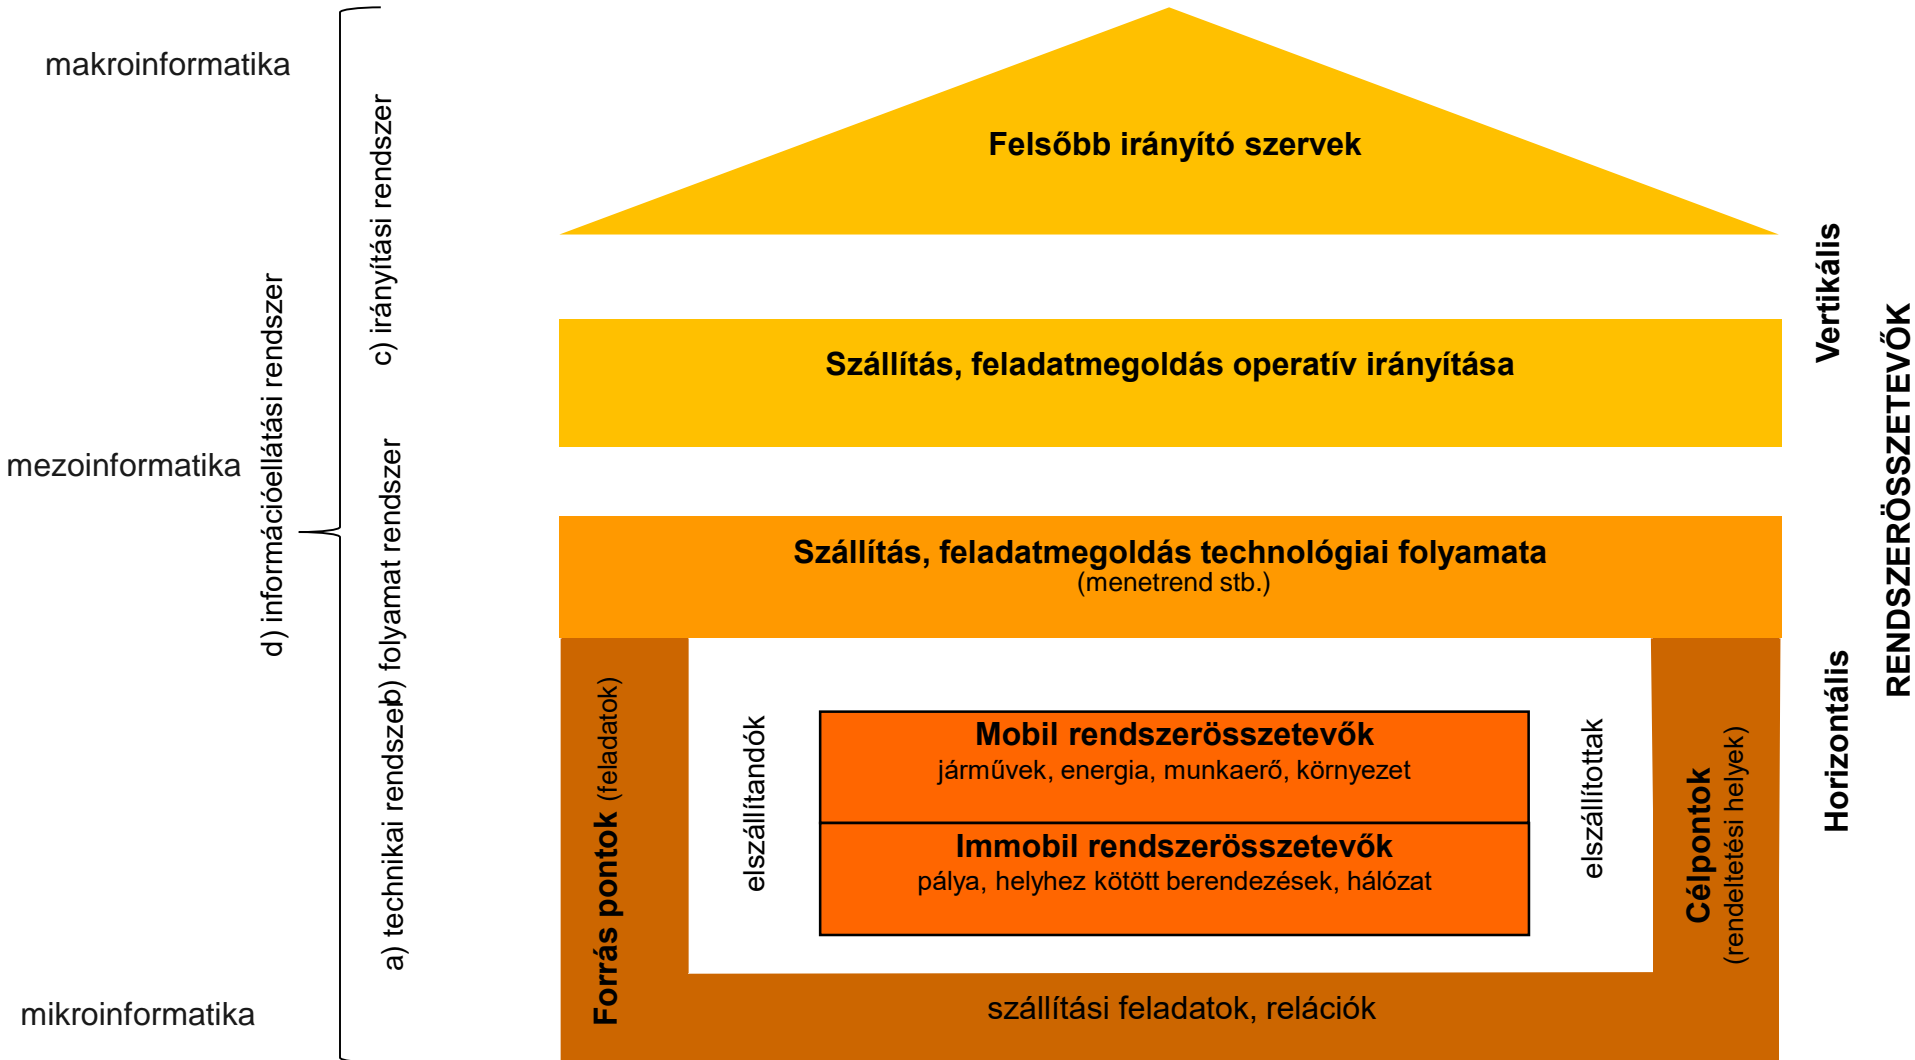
makroinformatika

mezoinformatika

mikroinformatika

d) információellátási rendszer

c) irányítási rendszer

b) folyamat rendszer

a) technikai rendszer

Felsőbb irányító szervek

Szállítás, feladatmegoldás operatív irányítása

Szállítás, feladatmegoldás technológiai folyamata
(menetrend stb.)

Forrás pontok (feladatok)

elszállítandók

Mobil rendszerösszetevők
járművek, energia, munkaerő, környezet

Immobil rendszerösszetevők
pálya, helyhez kötött berendezések, hálózat

elszállítottak

Célpontok
(rendeltetési helyek)

szállítási feladatok, relációk

Vertikális

Horizontális

RENDSZERÖSSZETEVŐK